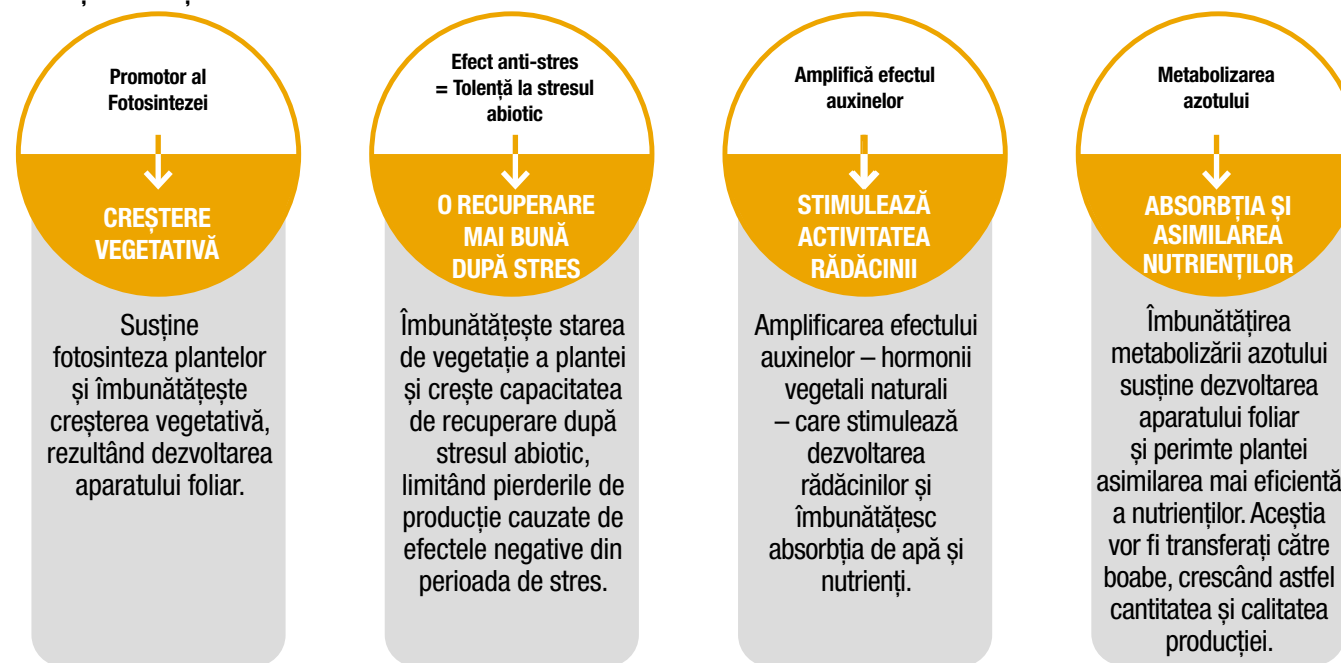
Promotor al Fotosintezei

CREȘTERE VEGETATIVĂ

Susține fotosinteza plantelor și îmbunătățește creșterea vegetativă, rezultând dezvoltarea aparatului foliar.

Efect anti-stres = Tolență la stresul abiotic

O RECUPERARE MAI BUNĂ DUPĂ STRES

Îmbunătățește starea de vegetație a plantei și crește capacitatea de recuperare după stresul abiotic, limitând pierderile de producție cauzate de efectele negative din perioada de stres.

Amplifică efectul auxinelor

STIMULEAZĂ ACTIVITATEA RĂDĂCINII

Amplificarea efectului auxinelor – hormonii vegetali naturali – care stimulează dezvoltarea rădăcinilor și îmbunătățesc absorbția de apă și nutrienți.

Metabolizarea azotului

ABSORBȚIA ȘI ASIMILAREA NUTRIENȚILOR

Îmbunătățirea metabolizării azotului susține dezvoltarea aparatului foliar și perimte plantei asimilarea mai eficientă a nutrienților. Aceștia vor fi transferați către boabe, crescând astfel cantitatea și calitatea producției.